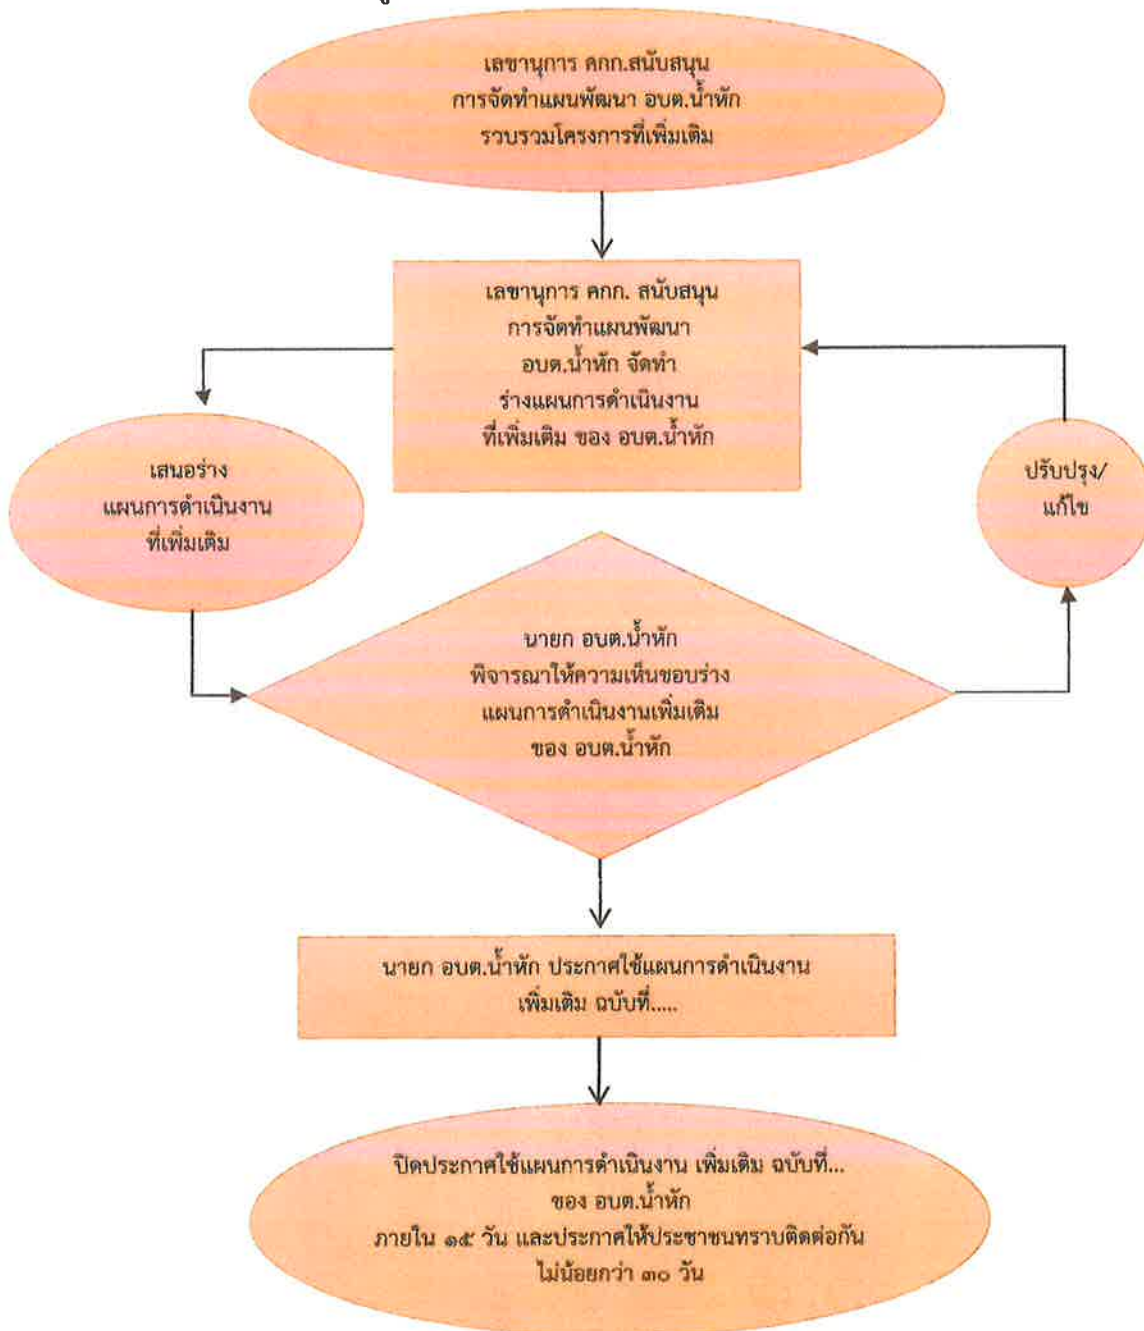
เลขานุการ คกก.สนับสนุน
การจัดทำแผนพัฒนา อบต.น้ำหัก
รวบรวมโครงการที่เพิ่มเติม

เลขานุการ คกก. สนับสนุน
การจัดทำแผนพัฒนา
อบต.น้ำหัก จัดทำ
ร่างแผนการดำเนินงาน
ที่เพิ่มเติม ของ อบต.น้ำหัก

เสนอร่าง
แผนการดำเนินงาน
ที่เพิ่มเติม

ปรับปรุง/
แก้ไข

นายก อบต.น้ำหัก
พิจารณาให้ความเห็นชอบร่าง
แผนการดำเนินงานเพิ่มเติม
ของ อบต.น้ำหัก

นายก อบต.น้ำหัก ประกาศใช้แผนการดำเนินงาน
เพิ่มเติม ฉบับที่.....

ปิดประกาศใช้แผนการดำเนินงาน เพิ่มเติม ฉบับที่...
ของ อบต.น้ำหัก
ภายใน ๑๕ วัน และประกาศให้ประชาชนทราบติดต่อกัน
ไม่น้อยกว่า ๓๐ วัน